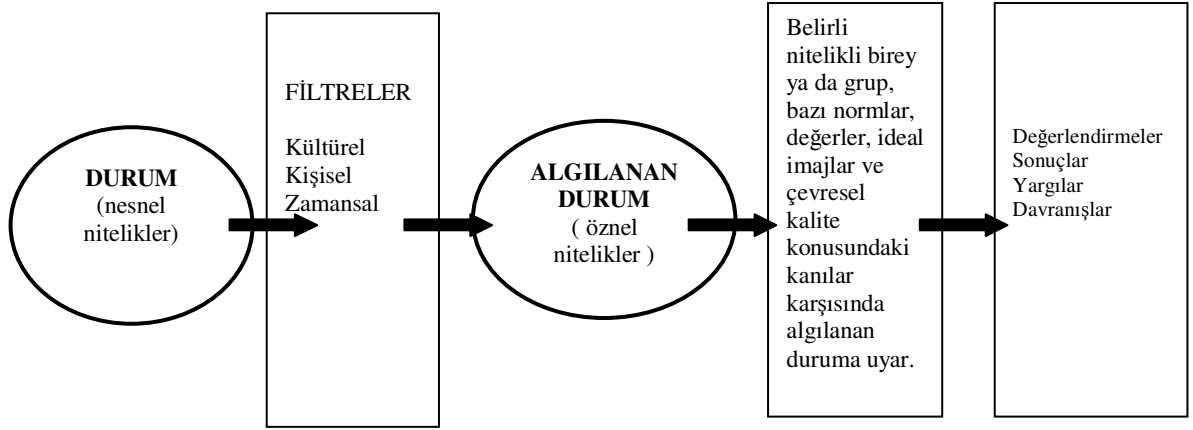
DURUM
(nesnel nitelikler)

FİLTRELER

Kültürel
Kişisel
Zamansal

ALGILANAN DURUM
( öznel nitelikler )

Belirli nitelikli birey ya da grup, bazı normlar, değerler, ideal imajlar ve çevresel kalite konusundaki kanılar karşısında algılanan duruma uyar.

Değerlendirmeler
Sonuçlar
Yargılar
Davranışlar